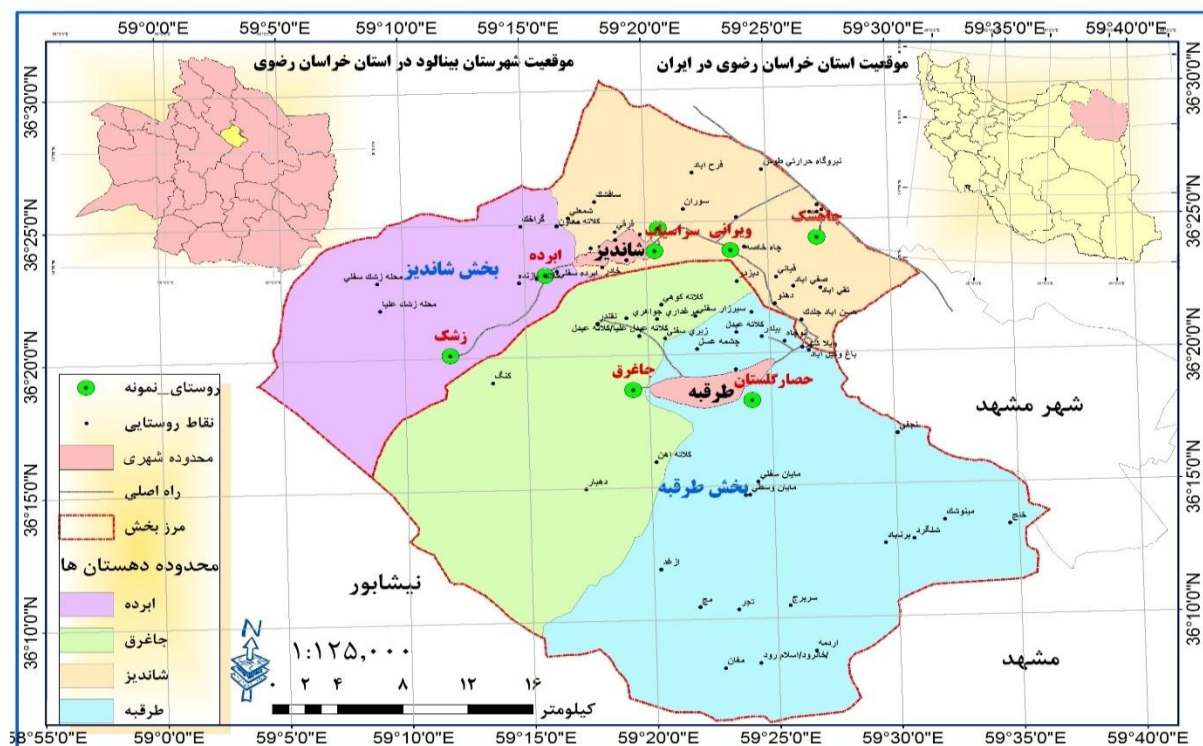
59°0'0"E 59°5'0"E 59°10'0"E 59°15'0"E 59°20'0"E 59°25'0"E 59°30'0"E 59°35'0"E 59°40'0"E

36°30'0"N
36°25'0"N
36°20'0"N
36°15'0"N
36°10'0"N

موقعیت شهرستان بینالود در استان خراسان رضوی

موقعیت استان خراسان رضوی در ایران

نیروگاه حرارتی طوس
فرخ اباد
سوران
سافشک
شمعلی
کلاته معدان
گراخک
قرقی
ویرانی سرآسیاب
جاغشک
شاندیز
چاه خاصه
ابرده
ابرده سفلی
ازنده
بخش شاندیز
محله زشک سفلی
محله زشک علیا
زشک
کلاته کوهی
سیرزار سفلی
غداری
چراغی
نقلدر
کلاته عیدل علیا
کلاته عیدل
چشمه عسل
زیری
کلاته عیدل
بیادر
دیزباد
قیاس
صفی اباد
نقی اباد
دهنو
حسین اباد جلدک
ویلا شهر
باغ وکیل اباد
جاغرق
طرقبه
حصارگلستان
کنگ
شهر مشهد
نوغان
کلاته زمن
دهبار
مایان سفلی
مایان وسطی
بخش طرقبه
مینوشک
شلگرد
برنیاباد
خلج
ازغد
مج
نجم
سربرج
ارمیه
بلخودراسلام رود
مغان
نیشابور
مشهد

روستای_نمونه
نقاط روستایی
محدوده شهری
راه اصلی
مرز بخش
محدوده دهستان ها
ابرده
جاغرق
شاندیز
طرقبه

N
۱:۱۲۵,۰۰۰
۰ ۲ ۴ ۸ ۱۲ ۱۶
کیلومتر

58°55'0"E 59°0'0"E 59°5'0"E 59°10'0"E 59°15'0"E 59°20'0"E 59°25'0"E 59°30'0"E 59°35'0"E 59°40'0"E